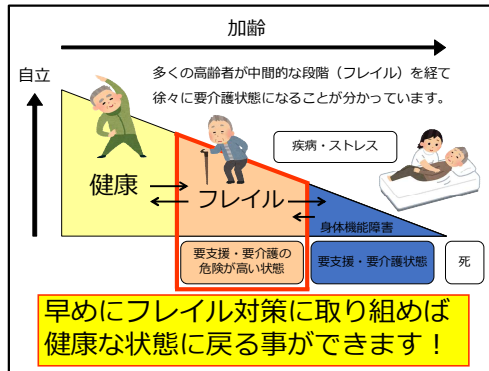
加齢

自立

多くの高齢者が中間的な段階（フレイル）を経て徐々に要介護状態になることが分かっています。

疾病・ストレス

健康

フレイル

身体機能障害

要支援・要介護の危険が高い状態

要支援・要介護状態

死

早めにフレイル対策に取り組めば健康な状態に戻る事ができます！